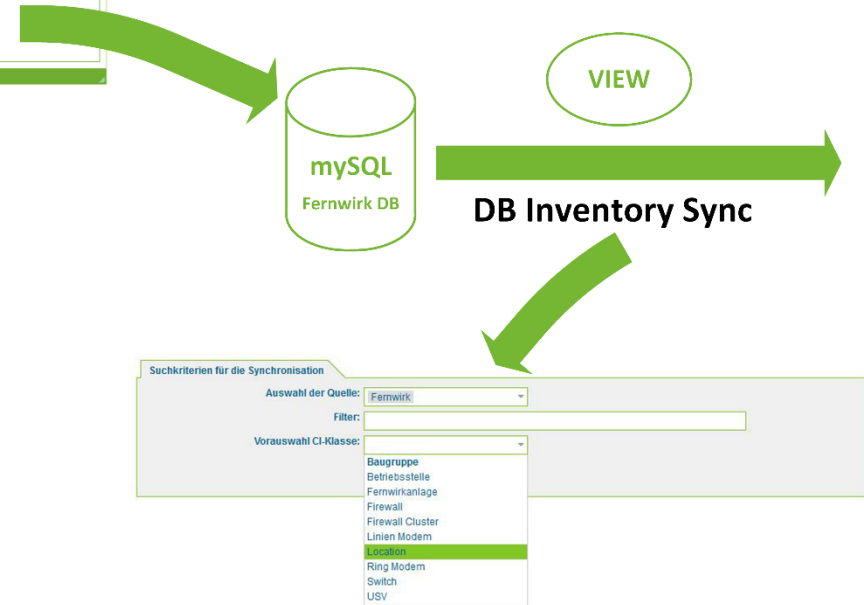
VIEW

mySQL
Fernwirk DB

DB Inventory Sync

Suchkriterien für die Synchronisation

Auswahl der Quelle: Fernwirk

Filter:

Vorauswahl CI-Klasse:

Baugruppe
Betriebsstelle
Fernwirkanlage
Firewall
Firewall Cluster
Linien Modem
Location
Ring Modem
Switch
USV